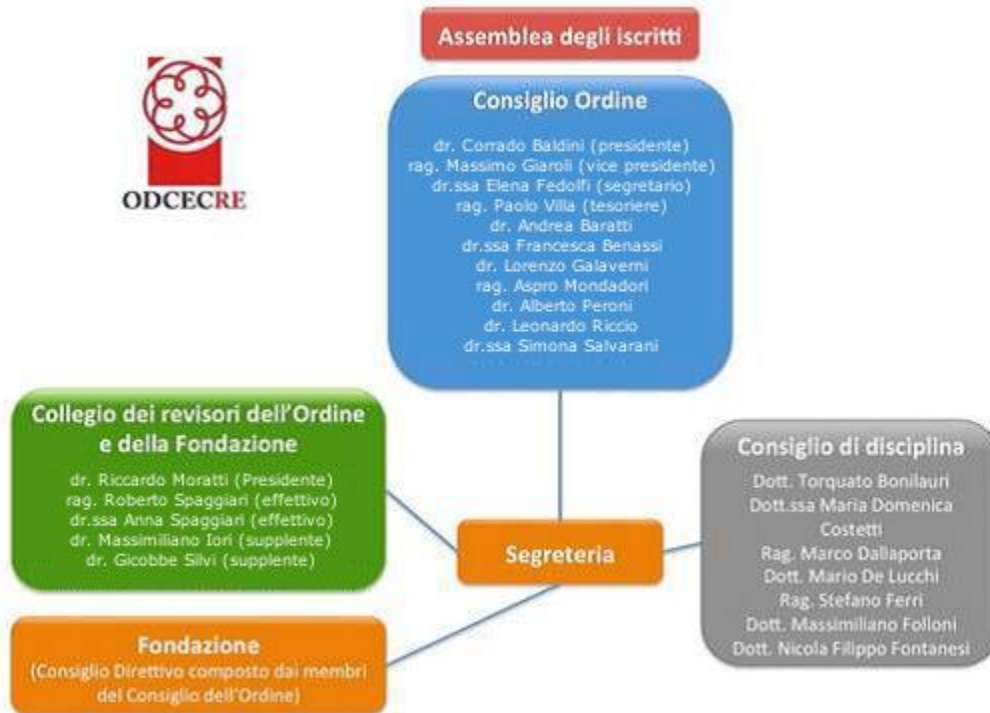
ODCECRE

Assemblea degli iscritti

Consiglio Ordine

dr. Corrado Baldini (presidente)
rag. Massimo Giaroli (vice presidente)
dr.ssa Elena Fedolfi (segretario)
rag. Paolo Villa (tesoriere)
dr. Andrea Baratti
dr.ssa Francesca Benassi
dr. Lorenzo Galaverni
rag. Aspro Mondadori
dr. Alberto Peroni
dr. Leonardo Riccio
dr.ssa Simona Salvarani

Collegio dei revisori dell'Ordine e della Fondazione

dr. Riccardo Moratti (Presidente)
rag. Roberto Spaggiari (effettivo)
dr.ssa Anna Spaggiari (effettivo)
dr. Massimiliano Iori (supplente)
dr. Gicobbe Silvi (supplente)

Segreteria

Consiglio di disciplina

Dott. Torquato Bonilauri
Dott.ssa Maria Domenica Costetti
Rag. Marco Dallaporta
Dott. Mario De Lucchi
Rag. Stefano Ferri
Dott. Massimiliano Folloni
Dott. Nicola Filippo Fontanesi

Fondazione
(Consiglio Direttivo composto dai membri del Consiglio dell'Ordine)